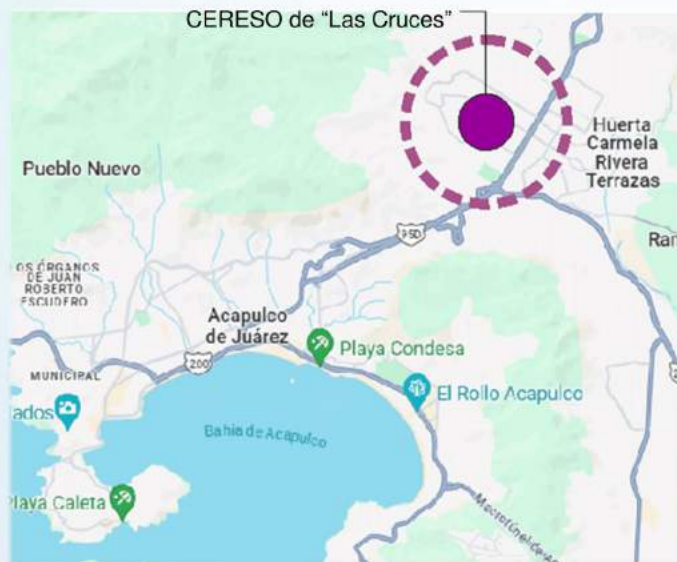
CERESO de "Las Cruces"

Pueblo Nuevo

Huerta Carmela Rivera Terrazas

95D

Ran

LOS ÓRGANOS DE JUAN ROBERTO ESCUDERO

Acapulco de Juárez

200

Playa Condesa

MUNICIPAL

El Rollo Acapulco

ados

Bahía de Acapulco

Playa Caleta

Macrotúnel de Acapulco